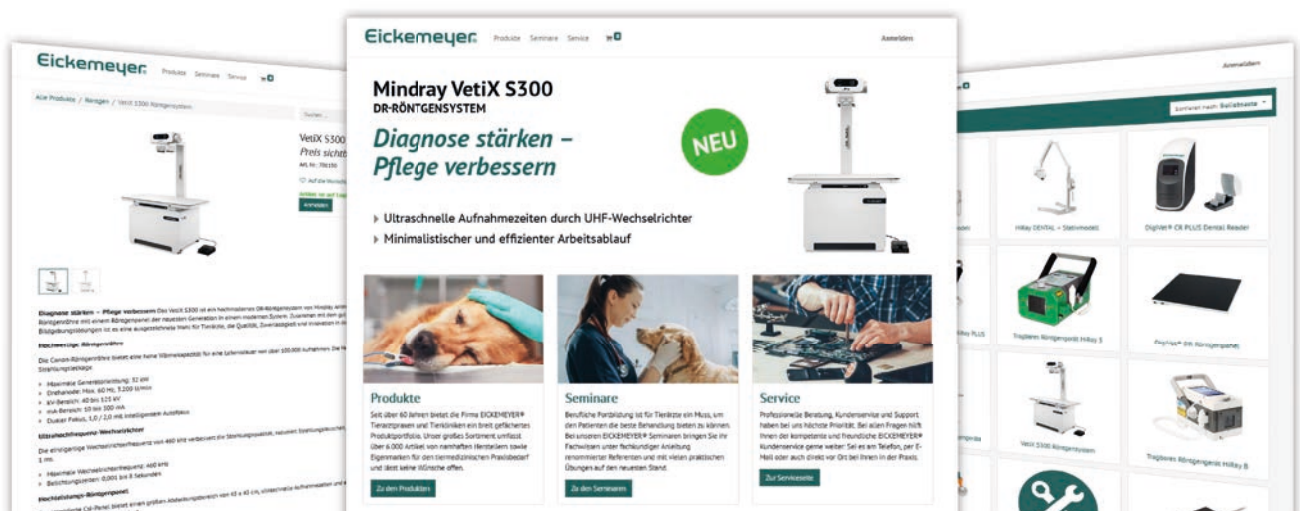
Eickemeyer Produkte Seminare Service

Alle Produkte / Röntgen / VetiX S300 Röntgensystem

Suchen

VetiX S300
Preis sichtb

Anmelden

Diagnose stärken – Pflege verbessern Das VetiX S300 ist ein hochmodernes DR-Röntgensystem von Mindray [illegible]

Hochleistungs-Röntgenröhre

Die Canon-Röntgenröhre bietet eine hohe Wärmekapazität für eine Lebensdauer von über 100.000 Aufnahmen. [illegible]

Maximale Generatorleistung: 32 kW
Drehanode: Max. 60 Hz, 9.200 U/min
kV-Bereich: 40 bis 125 kV
mA-Bereich: 10 bis 500 mA
Dualer Fokus: 1,0 / 2,0 mit intelligentem Autofokus

Ultrahochfrequenz-Wechselrichter

Die einzigartige Wechselrichterfrequenz von 460 kHz verbessert die Stabilitätsqualität, reduziert Strahlungsdosis, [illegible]

Maximale Wechselrichterfrequenz: 460 kHz
Belichtungszeiten: 0,001 bis 8 Sekunden

Hochleistungs-Röntgenpanel

Eickemeyer Produkte Seminare Service Anmelden

Mindray VetiX S300
DR-RÖNTGENSYSTEM

Diagnose stärken – Pflege verbessern

NEU

Ultraschnelle Aufnahmezeiten durch UHF-Wechselrichter
Minimalistischer und effizienter Arbeitsablauf

Produkte
Seit über 60 Jahren bietet die Firma EICKEMEYER® Tierarztpraxen und Tierkliniken ein breit gefächertes Produktportfolio. Unser großes Sortiment umfasst über 6.000 Artikel von namhaften Herstellern sowie Eigenmarken für den tiermedizinischen Praxisbedarf und lässt keine Wünsche offen.
Zu den Produkten

Seminare
Berufliche Fortbildung ist für Tierärzte ein Muss, um den Patienten die beste Behandlung bieten zu können. Bei unseren EICKEMEYER® Seminaren bringen Sie Ihr Fachwissen unter fachkundiger Anleitung renommierter Referenten und mit vielen praktischen Übungen auf den neuesten Stand.
Zu den Seminaren

Service
Professionelle Beratung, Kundenservice und Support haben bei uns höchste Priorität. Bei allen Fragen hilft Ihnen der kompetente und freundliche EICKEMEYER® Kundenservice gerne weiter! Sei es am Telefon, per E-Mail oder auch direkt vor Ort bei Ihnen in der Praxis.
Zur Serviceseite

Anmelden

Sortieren nach: Beliebteste

HiRay DENTAL – Stativmodell
DigiVet® CR PLUS Dental Reader
Tragbares Röntgengerät HiRay 5
DigiVet® DR Röntgenpanel
VetiX S300 Röntgensystem
Tragbares Röntgengerät HiRay 8